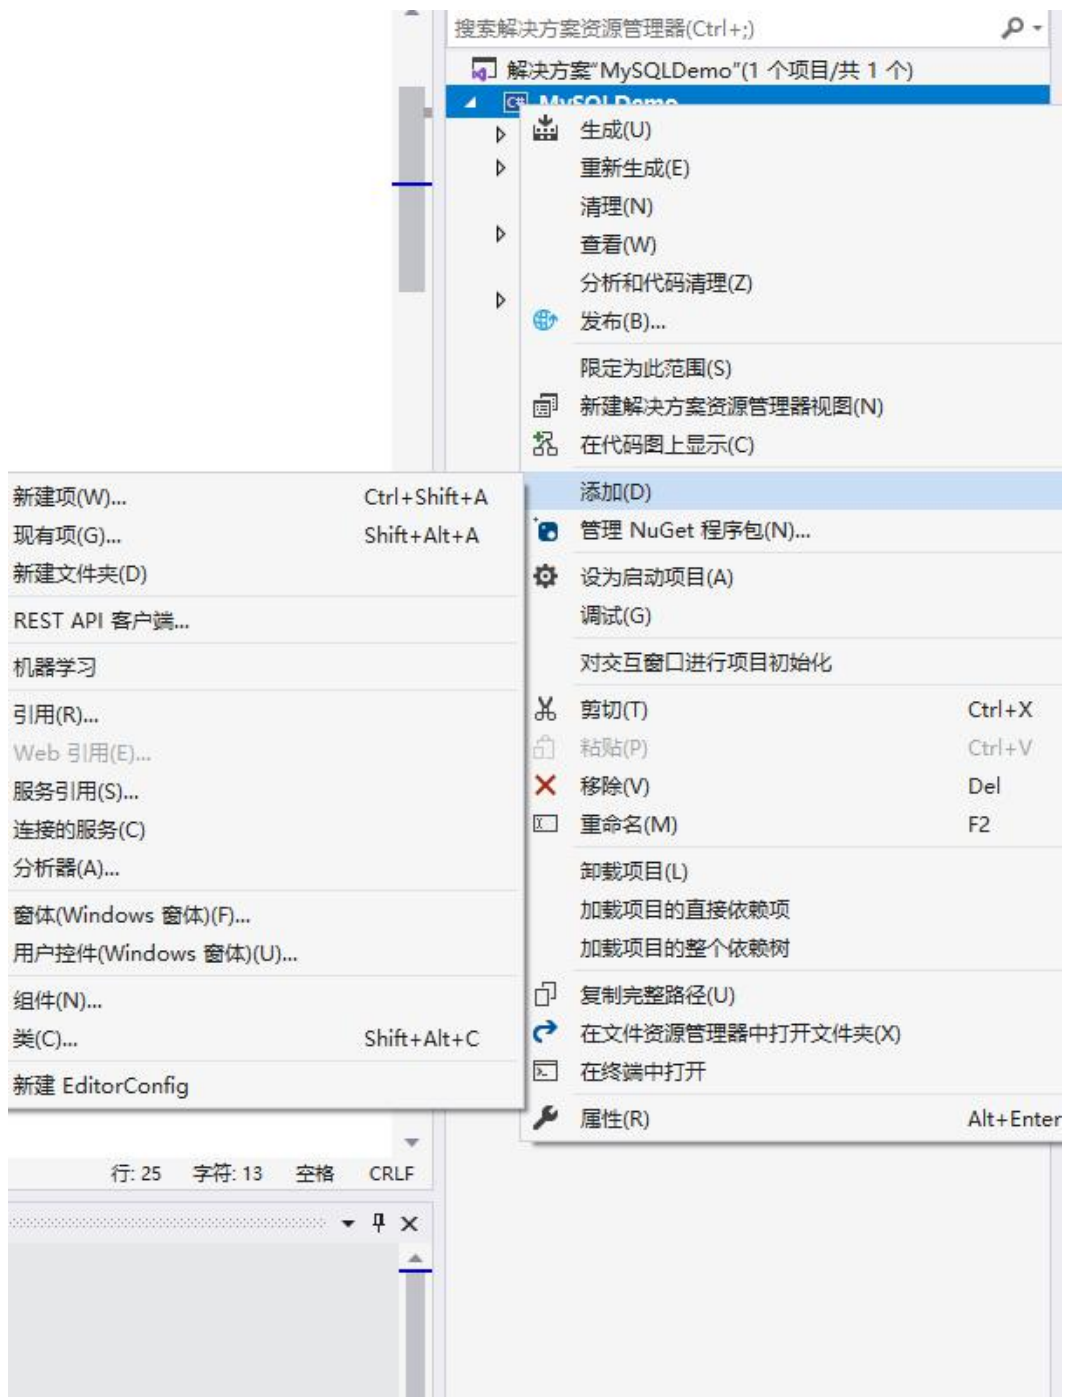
搜索解决方案资源管理器(Ctrl+;)

解决方案"MySQLDemo"(1 个项目/共 1 个)

MySQLDemo

生成(U)
重新生成(E)
清理(N)
查看(W)
分析和代码清理(Z)
发布(B)...
限定为此范围(S)
新建解决方案资源管理器视图(N)
在代码图上显示(C)
添加(D)
管理 NuGet 程序包(N)...
设为启动项目(A)
调试(G)
对交互窗口进行项目初始化
剪切(T) Ctrl+X
粘贴(P) Ctrl+V
移除(V) Del
重命名(M) F2
卸载项目(L)
加载项目的直接依赖项
加载项目的整个依赖树
复制完整路径(U)
在文件资源管理器中打开文件夹(X)
在终端中打开
属性(R) Alt+Enter

新建项(W)... Ctrl+Shift+A
现有项(G)... Shift+Alt+A
新建文件夹(D)
REST API 客户端...
机器学习
引用(R)...
Web 引用(E)...
服务引用(S)...
连接的服务(C)
分析器(A)...
窗体(Windows 窗体)(F)...
用户控件(Windows 窗体)(U)...
组件(N)...
类(C)... Shift+Alt+C
新建 EditorConfig

行: 25 字符: 13 空格 CRLF